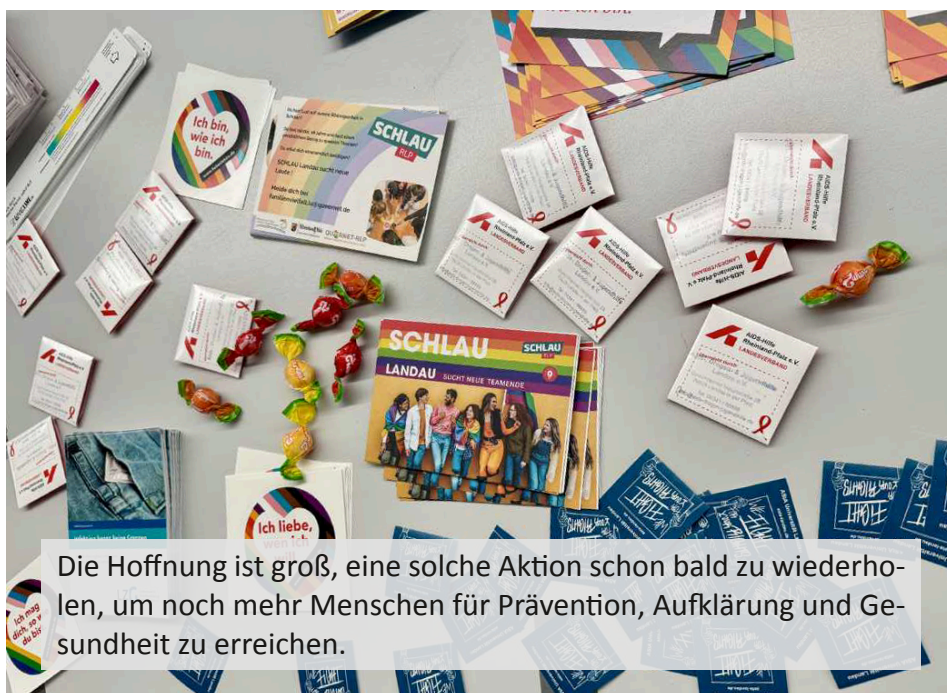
Ich bin, wie ich bin.

SCHLAU RLP

SCHLAU Landau sucht neue Leute!

AIDS-Hilfe Rheinland-Pfalz e.V. LANDESVERBAND

SCHLAU SCHLAU RLP

LANDAU SUCHT NEUE TEAMENDE

Ich liebe, wen ich

Ich mag dich, so wie du bist

Die Hoffnung ist groß, eine solche Aktion schon bald zu wiederholen, um noch mehr Menschen für Prävention, Aufklärung und Gesundheit zu erreichen.